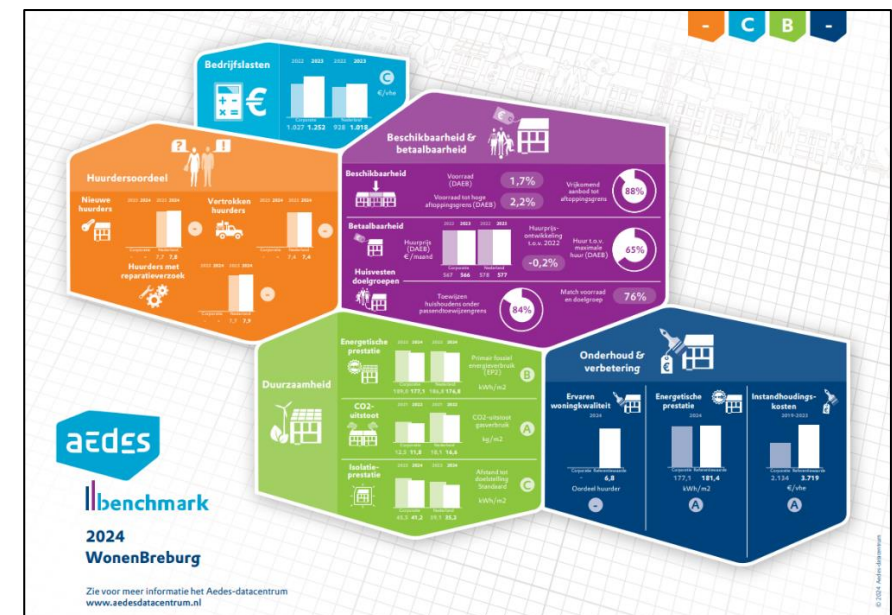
- C B -

Bedrijfslasten
2022 2023 2022 2023
Corporatie Nederland
1.027 1.252 928 1.019
C
€/vhe

Huurdersoordeel
Nieuwe huurders
2022 2024 2023 2024
Corporatie Nederland
- 7,7 7,8
-
Vertrokken huurders
2022 2024 2023 2024
Corporatie Nederland
- 7,4 7,4
-
Huurders met reparatieverzoek
2022 2024 2023 2024
Corporatie Nederland
- 7,7 7,9
-

Beschikbaarheid & betaalbaarheid
Beschikbaarheid
Voorraad (DAEB) 1,7%
Voorraad tot hoge aftoppingsgrens (DAEB) 2,2%
Vrijkomend aanbod tot aftoppingsgrens 88%
Betaalbaarheid
2022 2023 2022 2023
Huurprijs (DAEB) €/maand
Corporatie Nederland
567 566 578 577
Huurprijs-ontwikkeling t.o.v. 2022 -0,2%
Huur t.o.v. maximale huur (DAEB) 65%
Huisvesten doelgroepen
Toewijzen huishoudens onder passendtoewijzengrens 84%
Match voorraad en doelgroep 76%

Duurzaamheid
Energetische prestatie
2022 2023 2022 2023
Corporatie Nederland
189,0 177,1 186,6 174,6
Primair fossiel energieverbruik (EP2)
kWh/m2
B
CO2-uitstoot
2022 2023 2022 2023
Corporatie Nederland
12,3 11,8 15,1 14,4
CO2-uitstoot gasverbruik
kg/m2
A
Isolatie-prestatie
2022 2023 2022 2023
Corporatie Nederland
45,3 41,2 39,1 35,2
Afstand tot doelstelling Standaard
kWh/m2
C

Onderhoud & verbetering
Ervaren woningkwaliteit
2024
Corporatie Referentiewaarde
Oordeel huurder
-
Energetische prestatie
2024
Corporatie Referentiewaarde
177,1 181,4
kWh/m2
A
Instandhoudings-kosten
2019-2023
Corporatie Referentiewaarde
2.134 3.719
€/vhe
A

aedes
benchmark
2024
WonenBreburg

Zie voor meer informatie het Aedes-datacentrum
www.aedesdatacentrum.nl

© 2024 Aedes-datacentrum